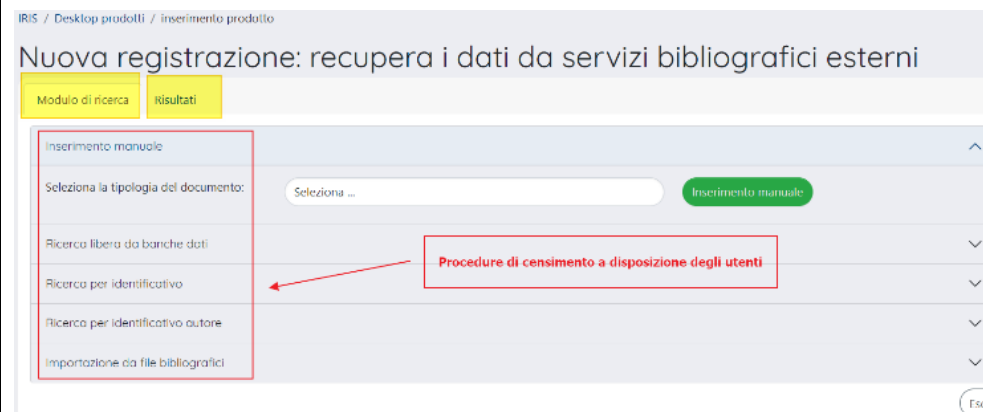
IRIS / Desktop prodotti / inserimento prodotto

Nuova registrazione: recupera i dati da servizi bibliografici esterni

Modulo di ricerca

Risultati

Inserimento manuale

Seleziona la tipologia del documento:

Seleziona ...

Inserimento manuale

Ricerca libera da banche dati

Procedure di censimento a disposizione degli utenti

Ricerca per identificativo

Ricerca per identificativo autore

Importazione da file bibliografici

Esc